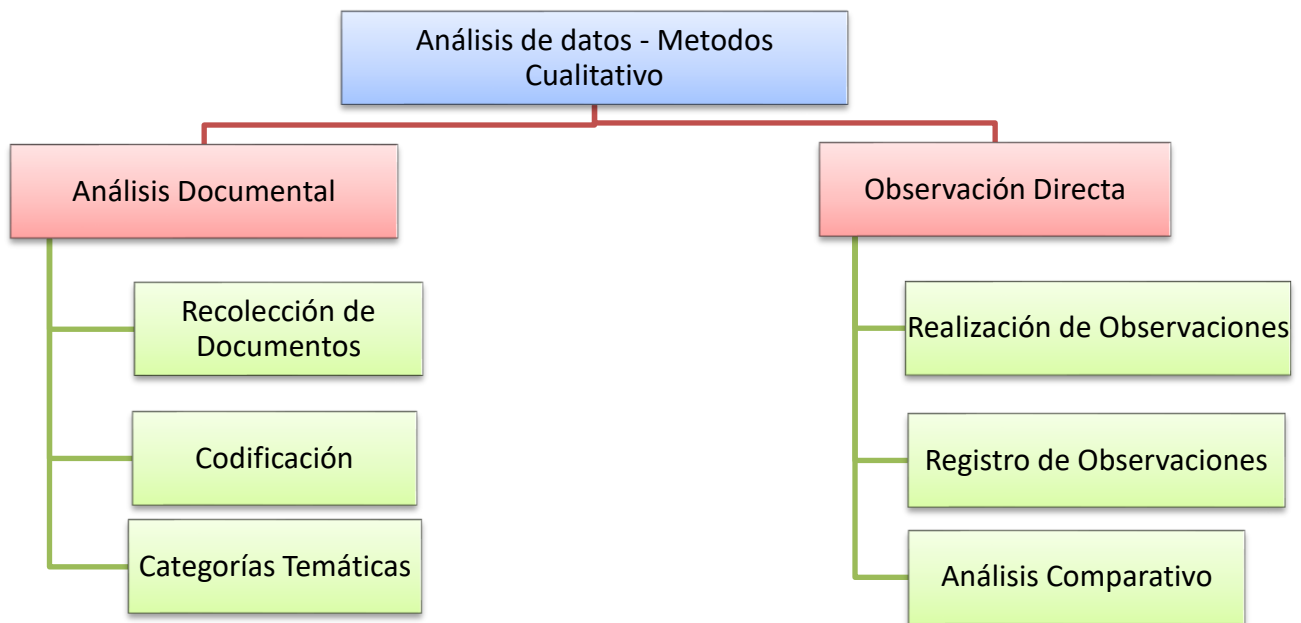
Análisis de datos - Metodos Cualitativo

Análisis Documental

Recolección de Documentos

Codificación

Categorías Temáticas

Observación Directa

Realización de Observaciones

Registro de Observaciones

Análisis Comparativo